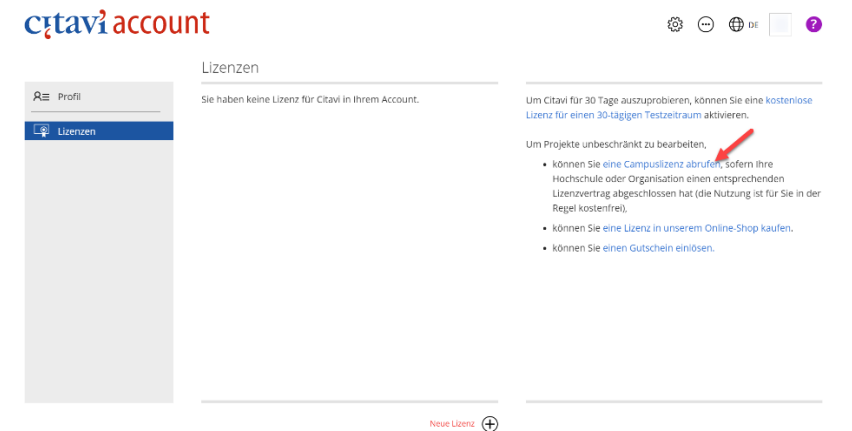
citavi account

DE

Lizenzen

Profil

Lizenzen

Sie haben keine Lizenz für Citavi in Ihrem Account.

Um Citavi für 30 Tage auszuprobieren, können Sie eine kostenlose Lizenz für einen 30-tägigen Testzeitraum aktivieren.

Um Projekte unbeschränkt zu bearbeiten,

- können Sie eine Campuslizenz abrufen, sofern Ihre Hochschule oder Organisation einen entsprechenden Lizenzvertrag abgeschlossen hat (die Nutzung ist für Sie in der Regel kostenfrei),
- können Sie eine Lizenz in unserem Online-Shop kaufen.
- können Sie einen Gutschein einlösen.

Neue Lizenz